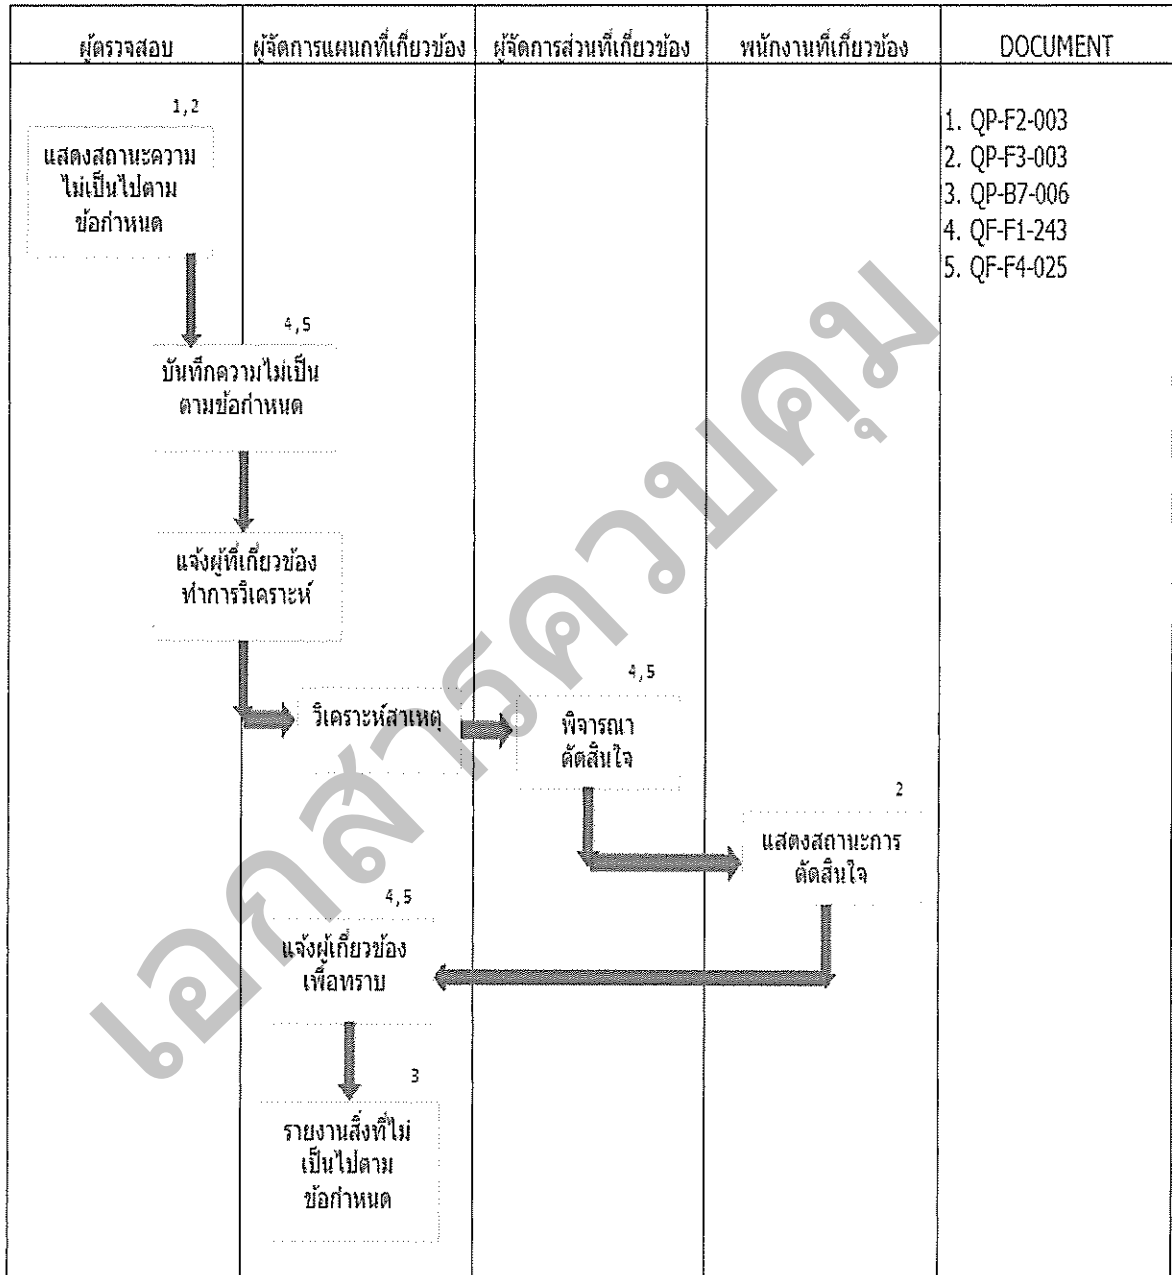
| ผู้ตรวจสอบ | ผู้จัดการแผนกที่เกี่ยวข้อง | ผู้จัดการส่วนที่เกี่ยวข้อง | พนักงานที่เกี่ยวข้อง | DOCUMENT |
|---|---|---|---|---|

1,2
แสดงสถานะความไม่เป็นไปตามข้อกำหนด

4,5
บันทึกความไม่เป็นตามข้อกำหนด

แจ้งผู้ที่เกี่ยวข้องทำการวิเคราะห์

วิเคราะห์สาเหตุ

4,5
พิจารณาตัดสินใจ

2
แสดงสถานะการตัดสินใจ

4,5
แจ้งผู้เกี่ยวข้องเพื่อทราบ

3
รายงานสิ่งที่ไม่เป็นไปตามข้อกำหนด

1. QP-F2-003
2. QP-F3-003
3. QP-B7-006
4. QF-F1-243
5. QF-F4-025

เอกสารควบคุม